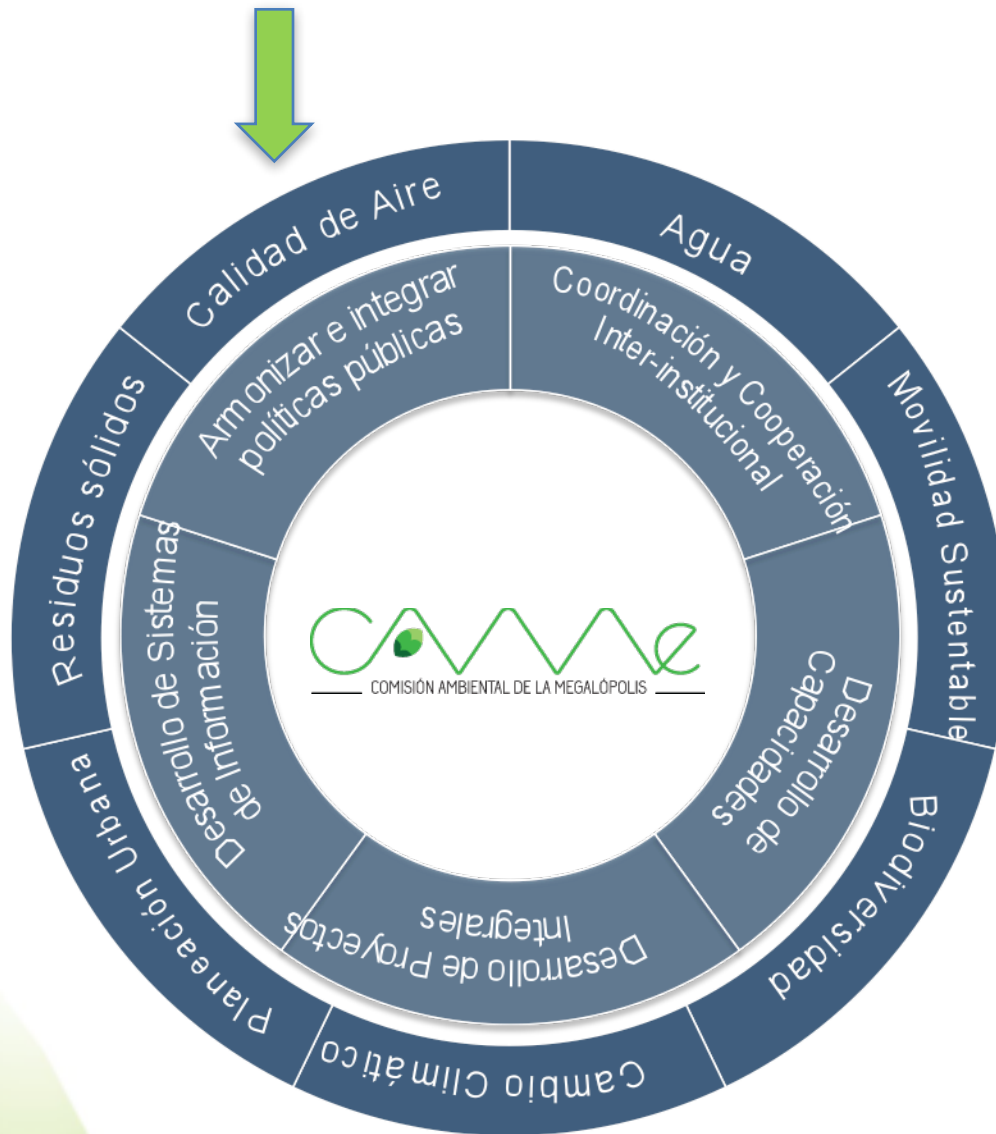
Calidad de Aire

Agua

Movilidad Sustentable

Biodiversidad

Cambio Climático

Planeación Urbana

Residuos sólidos

Armonizar e integrar políticas públicas

Coordinación y Cooperación Inter-institucional

Desarrollo de Capacidades

Desarrollo de Proyectos Integrales

Desarrollo de Sistemas de Información

CAMe
COMISIÓN AMBIENTAL DE LA MEGALÓPOLIS